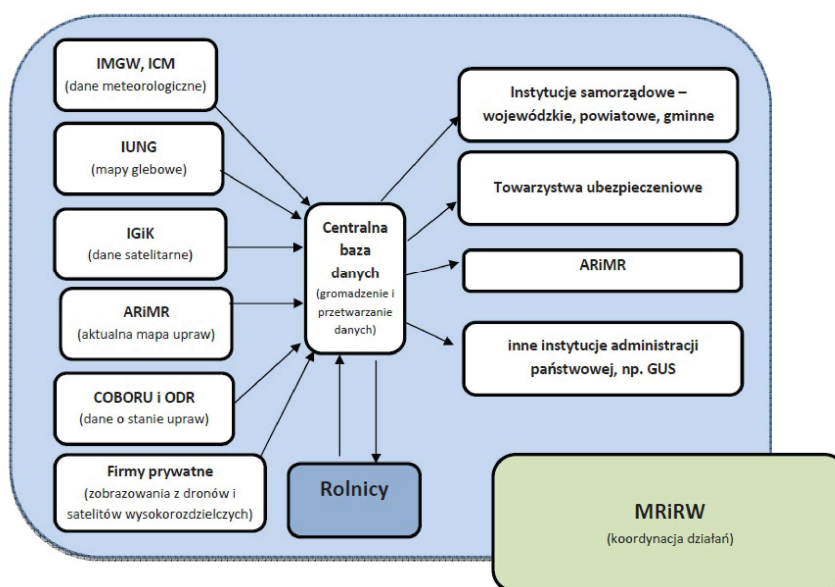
IMGW, ICM
(dane meteorologiczne)

IUNG
(mapy glebowe)

IGiK
(dane satelitarne)

ARiMR
(aktualna mapa upraw)

COBORU i ODR
(dane o stanie upraw)

Firmy prywatne
(zobrazowania z dronów i satelitów wysokorozdzielczych)

Centralna baza danych
(gromadzenie i przetwarzanie danych)

Rolnicy

Instytucje samorządowe – wojewódzkie, powiatowe, gminne

Towarzystwa ubezpieczeniowe

ARiMR

inne instytucje administracji państwowej, np. GUS

MRiRW
(koordynacja działań)